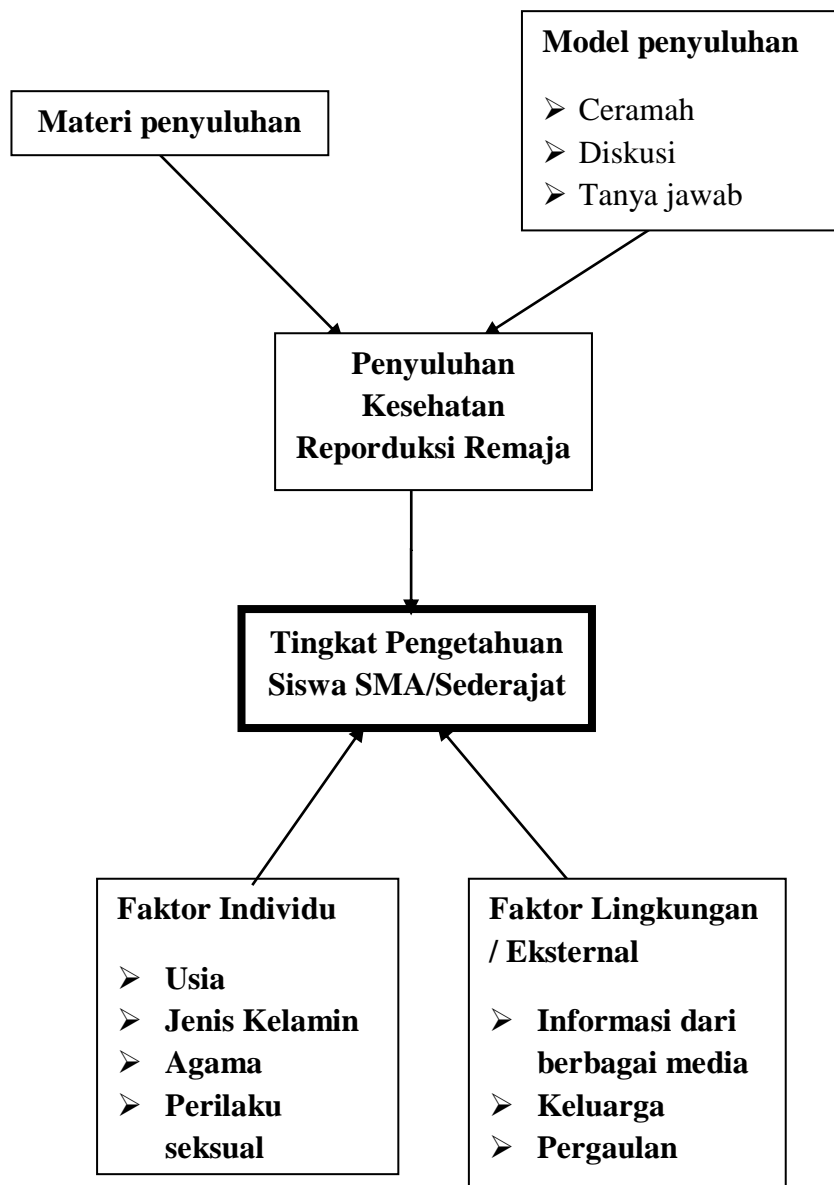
Model penyuluhan

➢ Ceramah
➢ Diskusi
➢ Tanya jawab

Materi penyuluhan

Penyuluhan Kesehatan Reporduksi Remaja

Tingkat Pengetahuan Siswa SMA/Sederajat

Faktor Individu

➢ Usia
➢ Jenis Kelamin
➢ Agama
➢ Perilaku seksual

Faktor Lingkungan / Eksternal

➢ Informasi dari berbagai media
➢ Keluarga
➢ Pergaulan